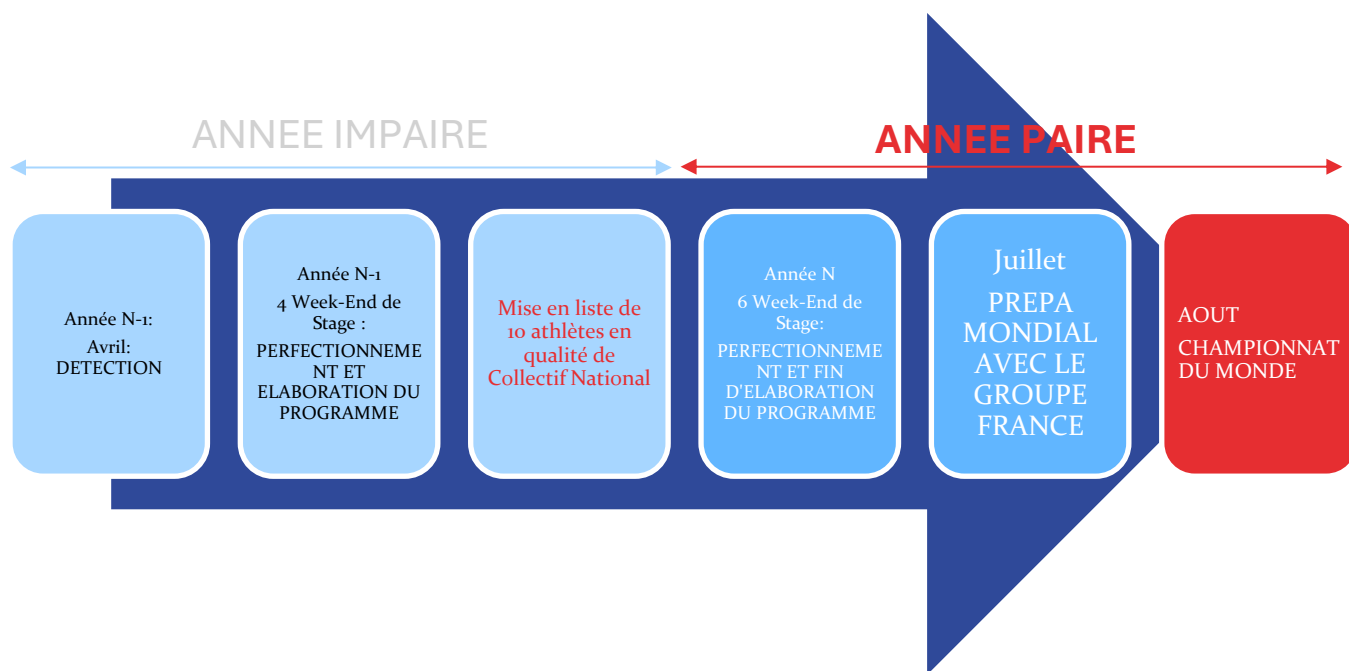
ANNEE IMPAIRE

ANNEE PAIRE

Année N-1:
Avril:
DETECTION

Année N-1
4 Week-End de Stage :
PERFECTIONNEMENT ET ELABORATION DU PROGRAMME

Mise en liste de 10 athlètes en qualité de Collectif National

Année N
6 Week-End de Stage:
PERFECTIONNEMENT ET FIN D'ELABORATION DU PROGRAMME

Juillet
PREPA MONDIAL AVEC LE GROUPE FRANCE

AOUT
CHAMPIONNAT DU MONDE